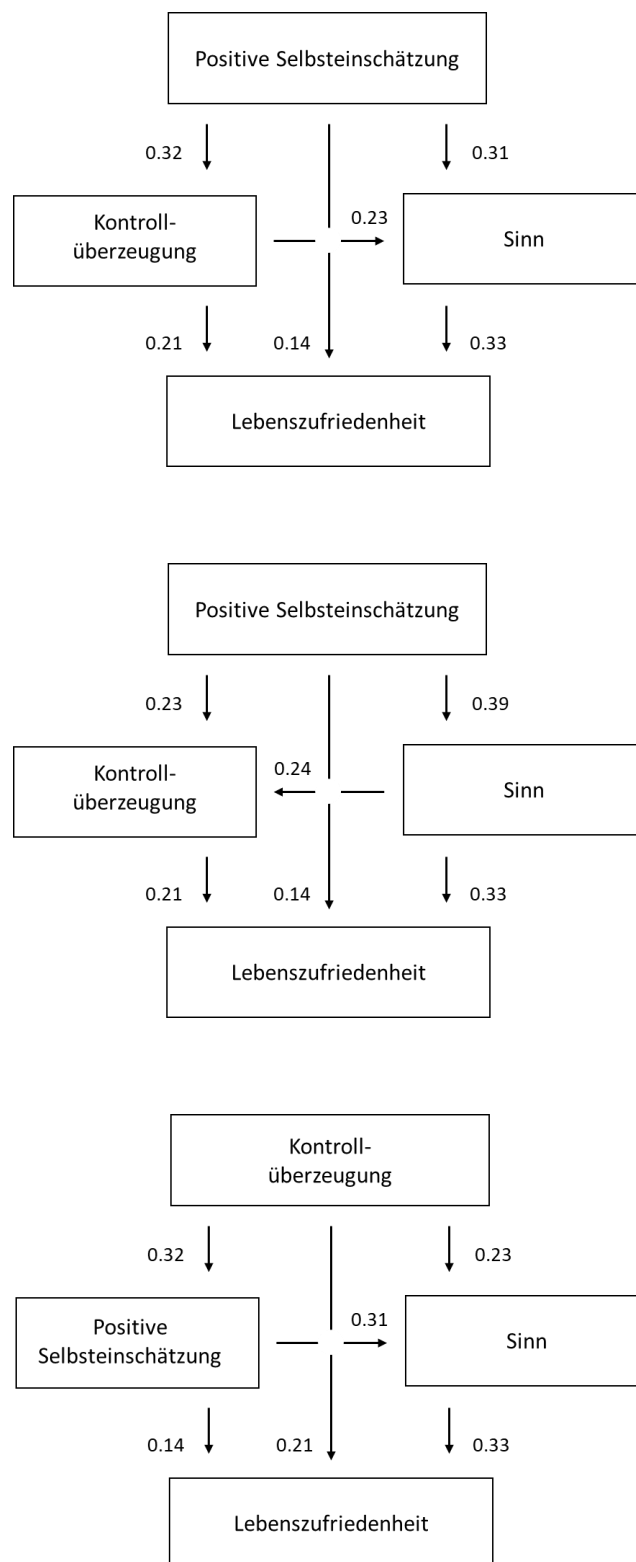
Positive Selbsteinschätzung

0.32

0.31

Kontrollüberzeugung

0.23

Sinn

0.21

0.14

0.33

Lebenszufriedenheit

Positive Selbsteinschätzung

0.23

0.39

Kontrollüberzeugung

0.24

Sinn

0.21

0.14

0.33

Lebenszufriedenheit

Kontrollüberzeugung

0.32

0.23

Positive Selbsteinschätzung

0.31

Sinn

0.14

0.21

0.33

Lebenszufriedenheit